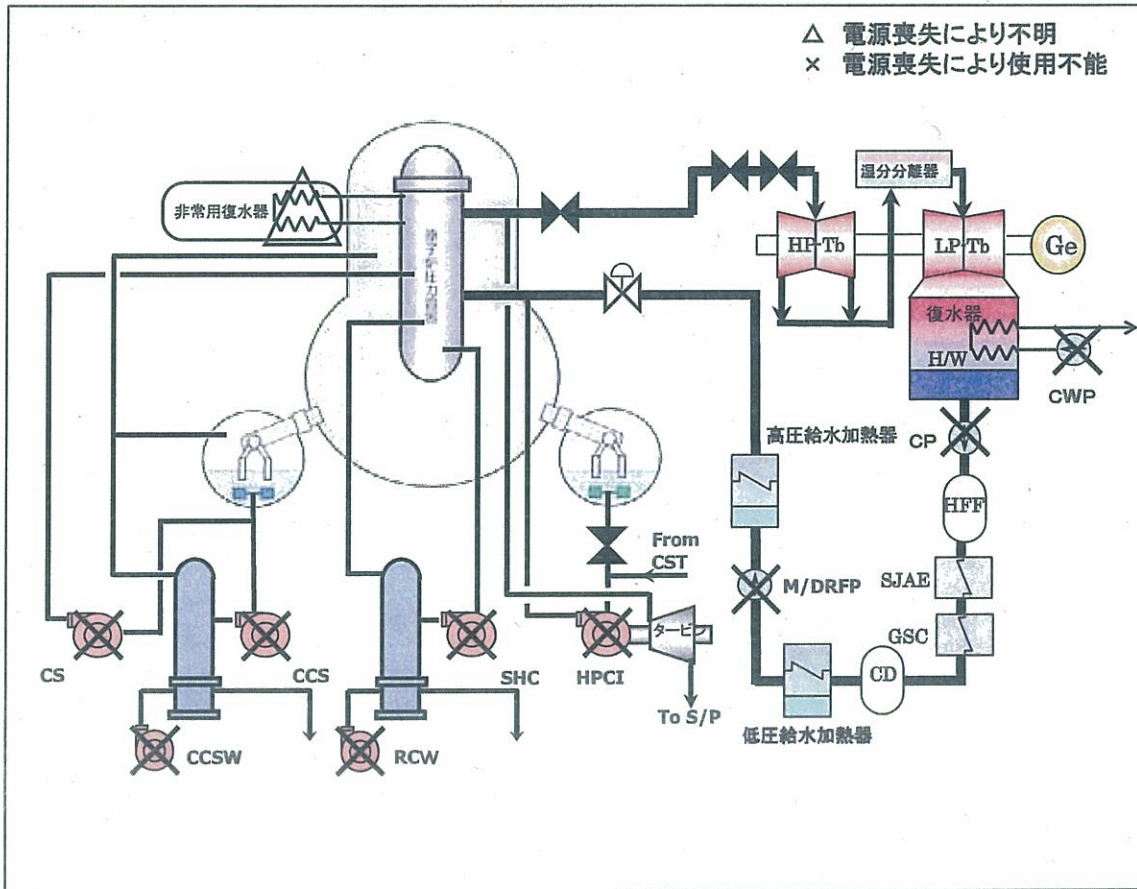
△ 電源喪失により不明
× 電源喪失により使用不能

非常用復水器

原子炉圧力容器

湿分分離器

HP-Tb

LP-Tb

Ge

復水器

H/W

CWP

高圧給水加熱器

CP

HFF

SJAE

GSC

CD

From CST

M/DRFP

タービン

CS

CCS

SHC

HPCI

To S/P

CCSW

RCW

低圧給水加熱器